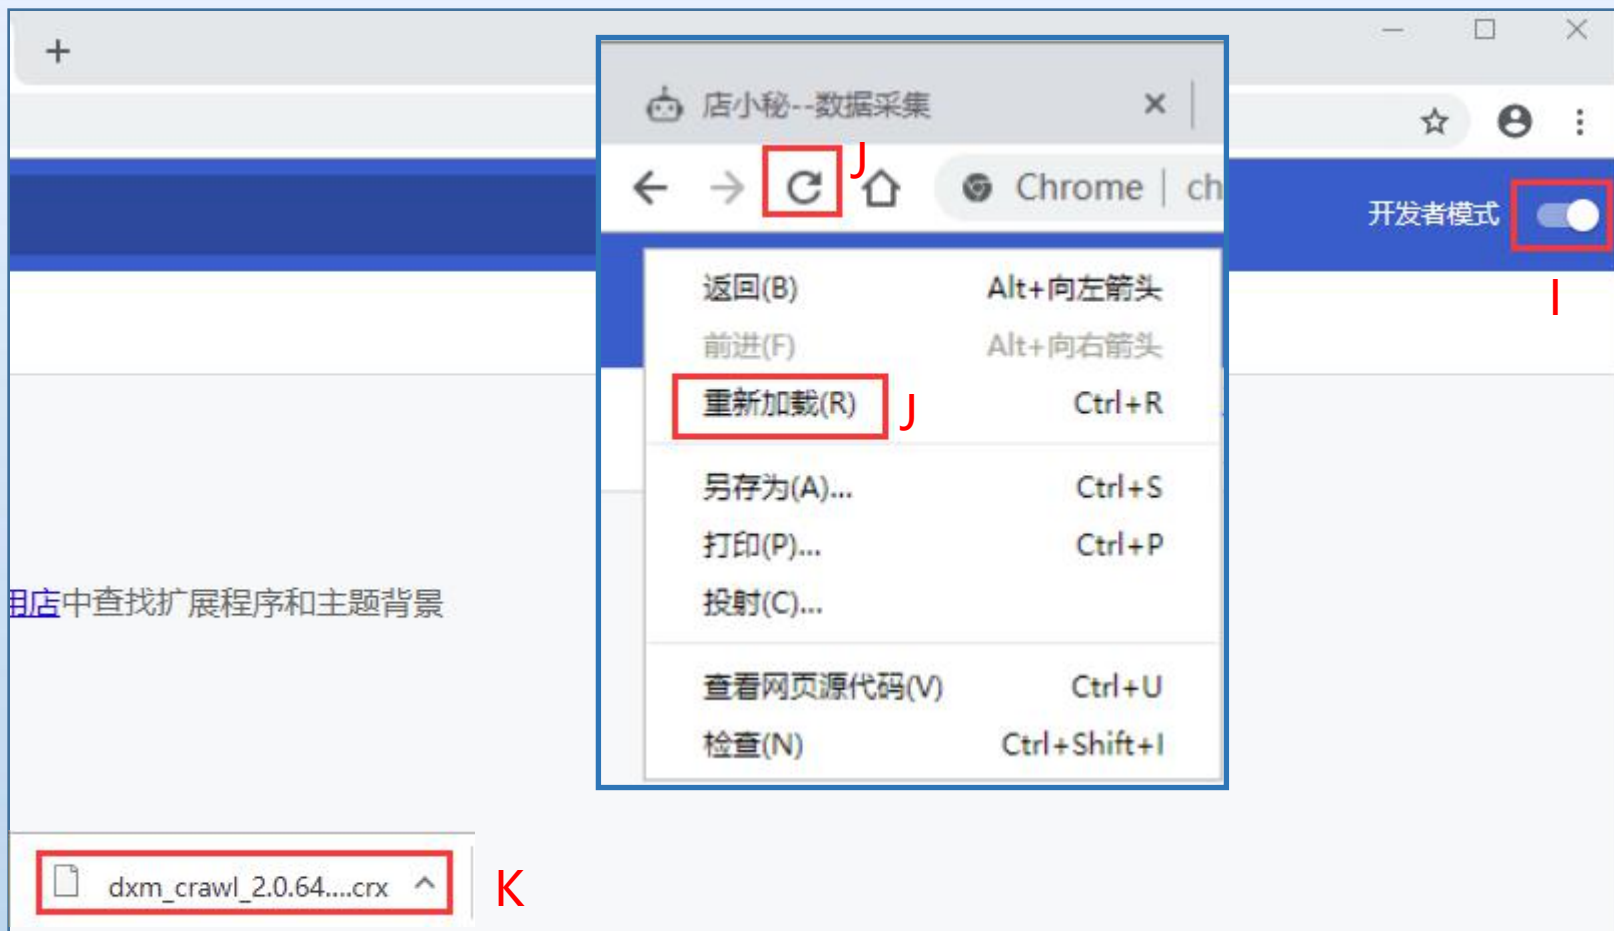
+

店小秘--数据采集 ×

J

Chrome | ch

开发者模式

I

| | |
|---|---|
| 返回(B) | Alt+向左箭头 |
| 前进(F) | Alt+向右箭头 |
| 重新加载(R) | Ctrl+R |
| 另存为(A)... | Ctrl+S |
| 打印(P)... | Ctrl+P |
| 投射(C)... | |
| 查看网页源代码(V) | Ctrl+U |
| 检查(N) | Ctrl+Shift+I |

J

用店中查找扩展程序和主题背景

dxm_crawl_2.0.64....crx

K